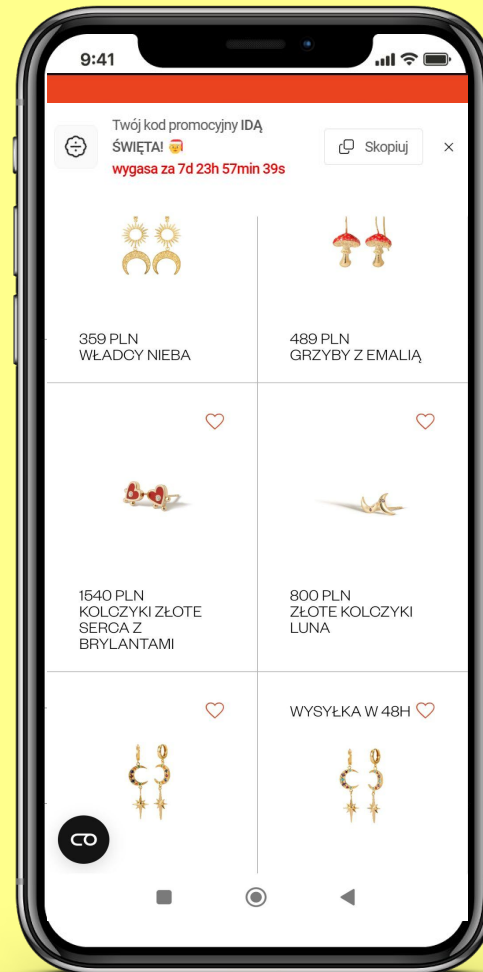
9:41

Twój kod promocyjny IDĄ ŚWIĘTA! 🎅
wygasa za 7d 23h 57min 39s

Skopiuj

×

359 PLN
WŁADCY NIEBA

489 PLN
GRZYBY Z EMALIĄ

1540 PLN
KOLCZYKI ZŁOTE SERCA Z BRYLANTAMI

800 PLN
ZŁOTE KOLCZYKI LUNA

WYSYŁKA W 48H